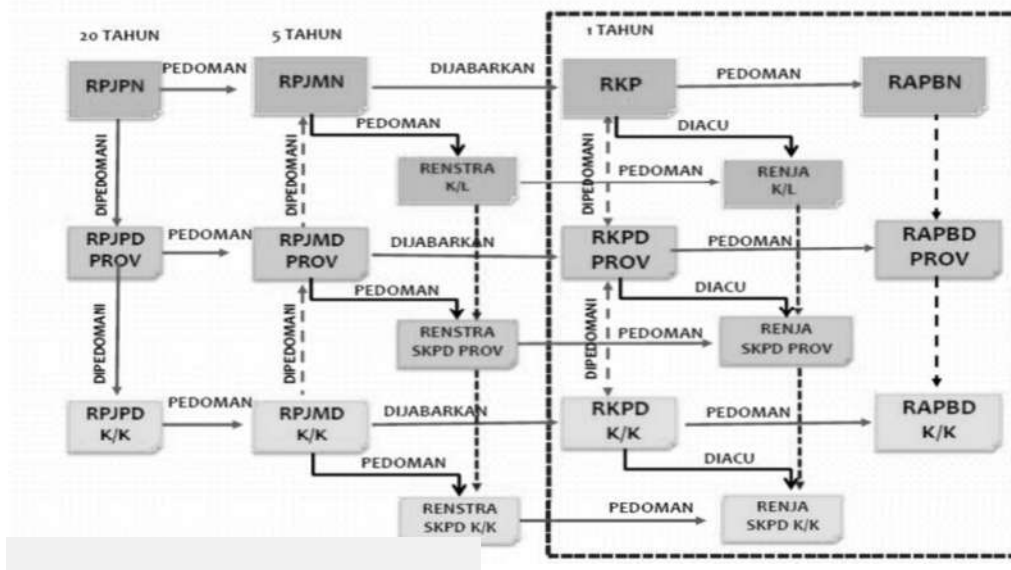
20 TAHUN

5 TAHUN

1 TAHUN

RPJPN

PEDOMAN

RPJMN

DIJABARKAN

RKP

PEDOMAN

RAPBN

DIPEDOMANI

DIPEDOMANI

PEDOMAN

DIACU

DIPEDOMANI

RENSTRA K/L

PEDOMAN

RENJA K/L

RPJPD PROV

PEDOMAN

RPJMD PROV

DIJABARKAN

RKPD PROV

PEDOMAN

RAPBD PROV

DIPEDOMANI

DIPEDOMANI

PEDOMAN

DIACU

DIPEDOMANI

RENSTRA SKPD PROV

PEDOMAN

RENJA SKPD PROV

RPJPD K/K

PEDOMAN

RPJMD K/K

DIJABARKAN

RKPD K/K

PEDOMAN

RAPBD K/K

PEDOMAN

DIACU

RENSTRA SKPD K/K

PEDOMAN

RENJA SKPD K/K